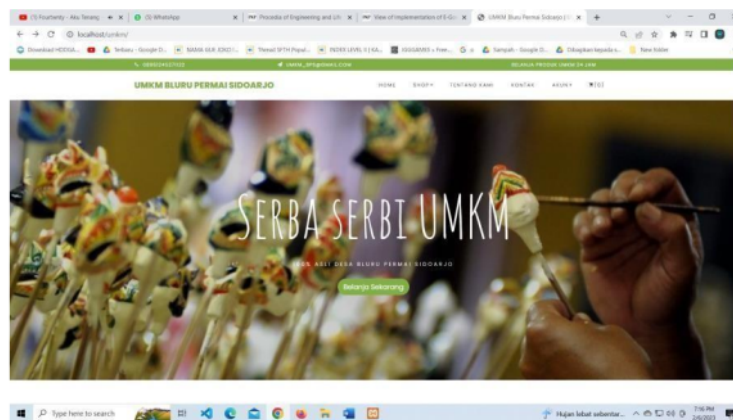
(1) Fourtwnty - Aku Tenang | (3) WhatsApp | Proceeding of Engineering and Lif | View of Implementation of E-G | UMKM Bluru Permai Sidoarjo | +

localhost/umkm/

Download HDDGA... | Terbaru - Google D... | BIANA IGR. IOKO I... | Thread SFTH Popul... | INDEX LEVEL 3 | KA... | SIGGAMEX » Free... | Sampah - Google D... | Dibagikan kepada s... | New folder

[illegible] | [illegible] | SELAMAT DATANG DI UMKM 24 JAM

UMKM BLURU PERMAI SIDOARJO

HOME | SHOP | TENTANG KAMI | KONTAK | AKUN | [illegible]

SERBA SERBI UMKM

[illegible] ASLI DESA BLURU PERMAI SIDOARJO

Belanja Sekarang

Type here to search

Hujan lebat sebentar...

7:16 PM
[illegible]